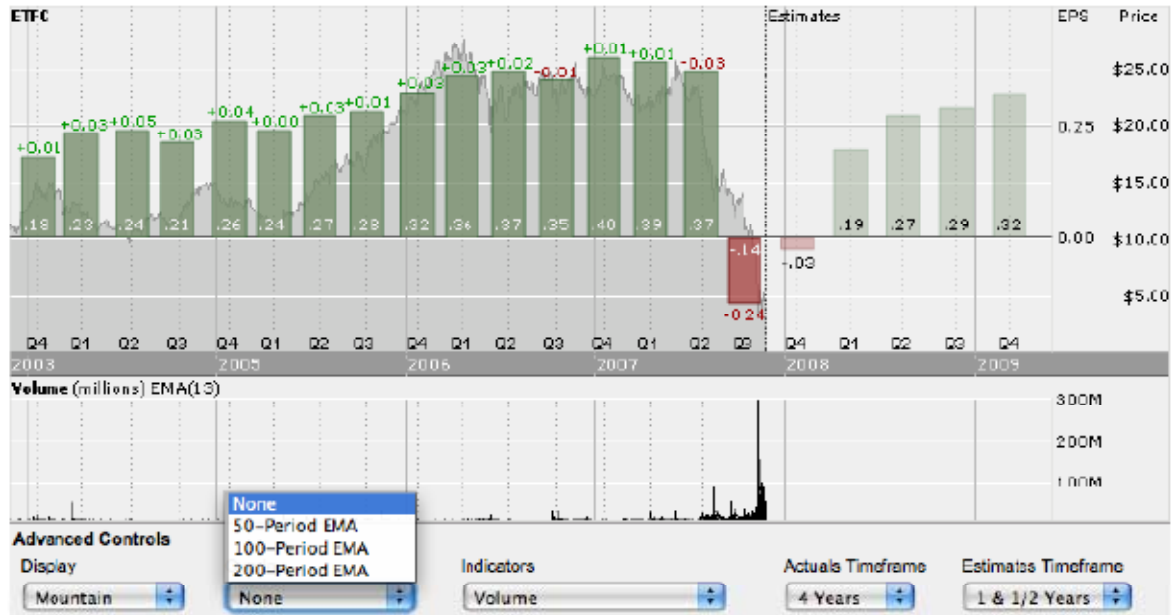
ETFC

Estimates

EPS Price

$25.00
0.25 $20.00
$15.00
0.00 $10.00
$5.00

+0.01 +0.03 +0.05 +0.03 +0.04 +0.00 +0.03 +0.01 +0.03 +0.03 +0.02 -0.01 +0.01 +0.01 -0.03

.18 .23 .24 .21 .26 .24 .27 .28 .32 .36 .37 .35 .40 .39 .37 -.14 -.03 .19 .27 .29 .32

-0.24

Q4 Q1 Q2 Q3 Q4 Q1 Q2 Q3 Q4 Q1 Q2 Q3 Q4 Q1 Q2 Q3 Q4 Q1 Q2 Q3 Q4

2003 2005 2006 2007 2008 2009

Volume (millions) EMA(13)

300M
200M
100M

Advanced Controls
Display
Mountain

None
50-Period EMA
100-Period EMA
200-Period EMA
None

Indicators
Volume

Actuals Timeframe
4 Years

Estimates Timeframe
1 & 1/2 Years